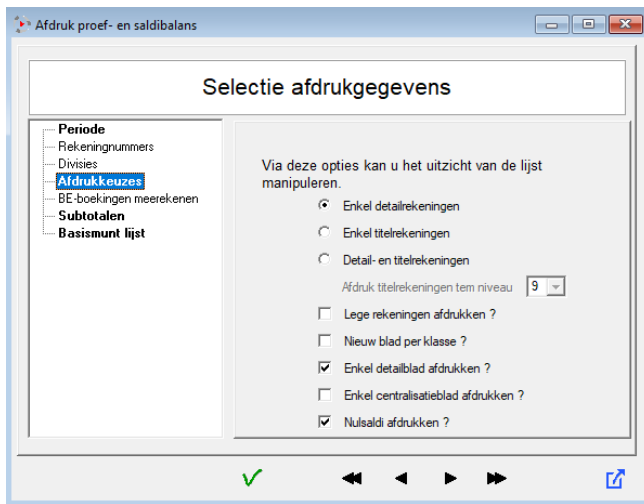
Afdruk proef- en saldibalans

Selectie afdrukgegevens

Periode
Rekeningnummers
Divisies
Afdrukkeuzes
BE-boekingen meerekenen
Subtotalen
Basismunt lijst

Via deze opties kan u het uitzicht van de lijst manipuleren.

Enkel detailrekeningen
Enkel titelrekeningen
Detail- en titelrekeningen
Afdruk titelrekeningen tem niveau 9
Lege rekeningen afdrukken ?
Nieuw blad per klasse ?
Enkel detailblad afdrukken ?
Enkel centralisatieblad afdrukken ?
Nulsaldi afdrukken ?